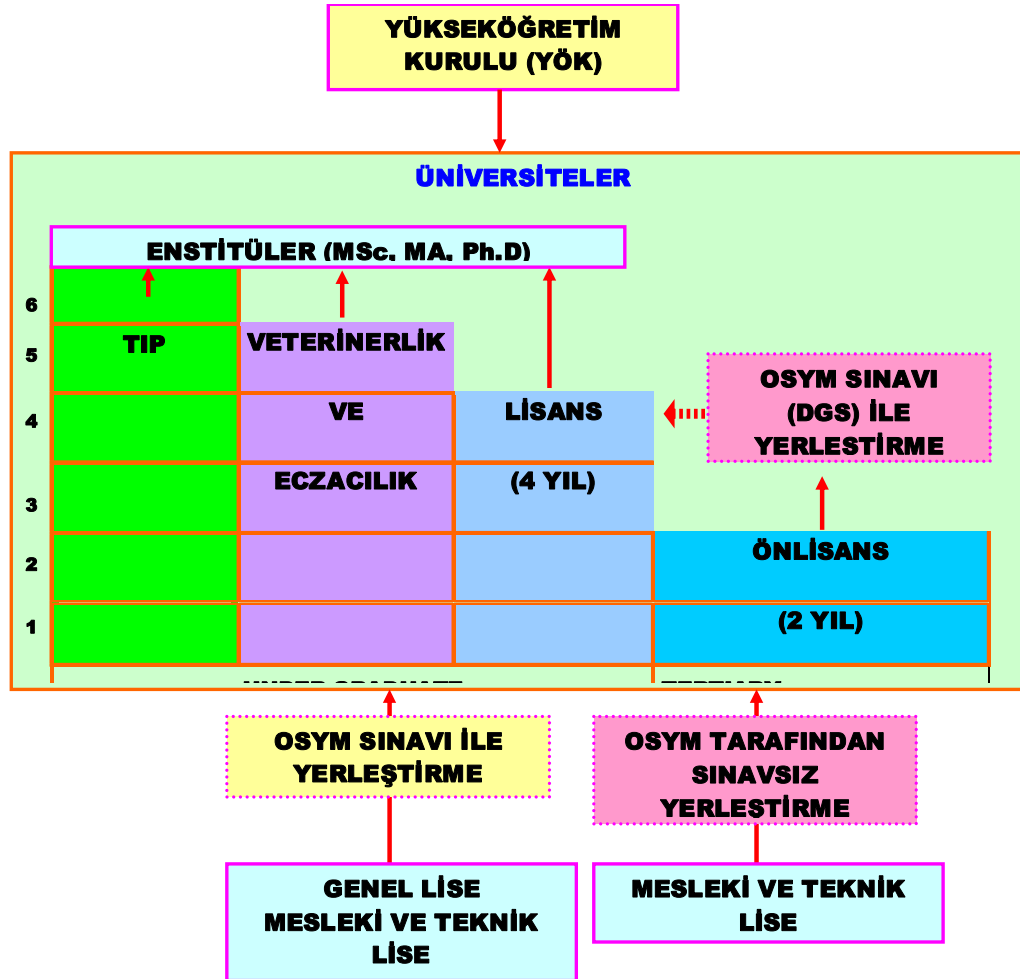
YÜKSEKÖĞRETİM KURULU (YÖK)

ÜNİVERSİTELER

ENSTİTÜLER (MSc. MA. Ph.D)

6
5
4
3
2
1

TIP

VETERİNERLİK

VE

ECZACILIK

LİSANS

(4 YIL)

OSYM SINAVI (DGS) İLE YERLESTİRME

ÖNLİSANS

(2 YIL)

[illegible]

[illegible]

OSYM SINAVI İLE YERLEŞTİRME

OSYM TARAFINDAN SINAVSIZ YERLESTİRME

GENEL LİSE MESLEKİ VE TEKNİK LİSE

MESLEKİ VE TEKNİK LİSE